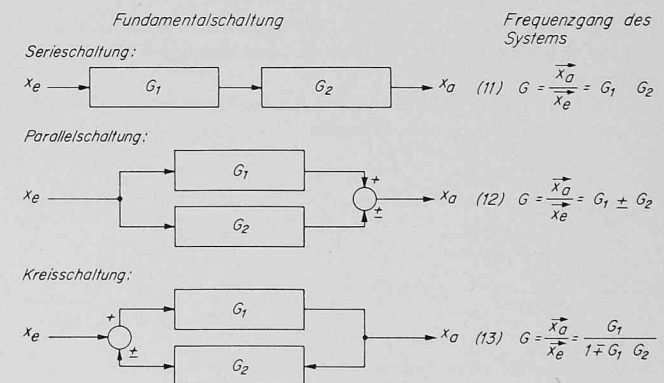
Fundamentalschaltung

Frequenzgang des Systems

Serieschaltung:

$x_e$ $G_1$ $G_2$ $x_a$ (11) $G = \frac{\vec{x_a}}{\vec{x_e}} = G_1 \quad G_2$

Parallelschaltung:

$x_e$ $G_1$ $G_2$ + ± $x_a$ (12) $G = \frac{\vec{x_a}}{\vec{x_e}} = G_1 \pm G_2$

Kreisschaltung:

$x_e$ + ± $G_1$ $G_2$ $x_a$ (13) $G = \frac{\vec{x_a}}{\vec{x_e}} = \frac{G_1}{1 \mp G_1 \quad G_2}$